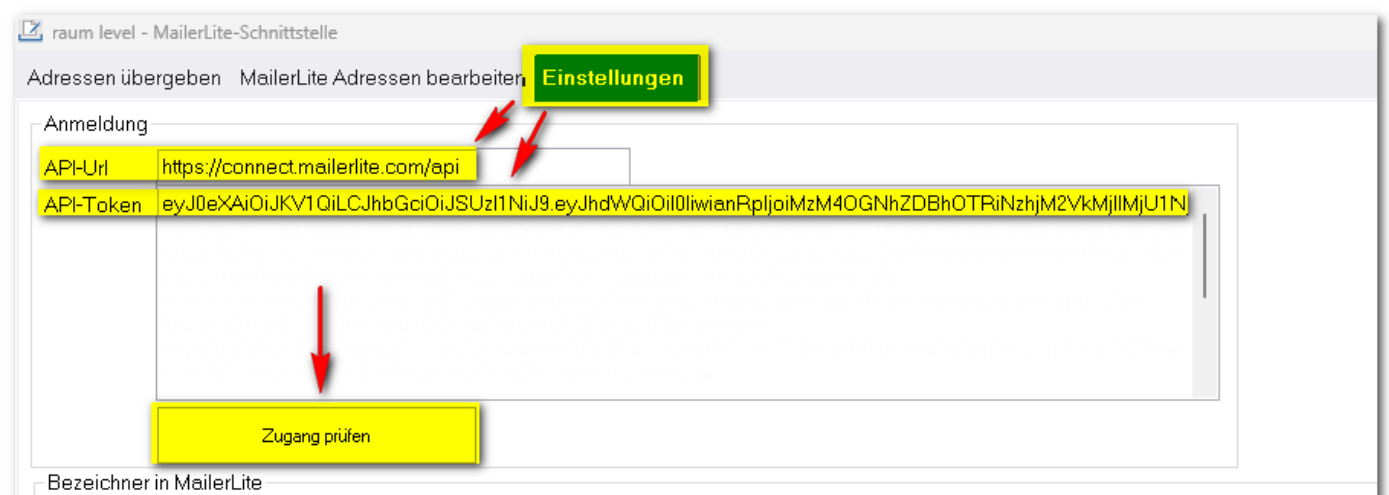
raum level - MailerLite-Schnittstelle

Adressen übergeben MailerLite Adressen bearbeiten Einstellungen

Anmeldung

API-Url https://connect.mailerlite.com/api

API-Token eyJ0eXAiOiJKV1QiLCJhbGciOiJSUzI1NiJ9.eyJhdWQiOiI0IiwianRpIjoiMzM4OGNhZDBhOTRiNzhjM2VkMjllMjU1N

Zugang prüfen

Bezeichner in MailerLite